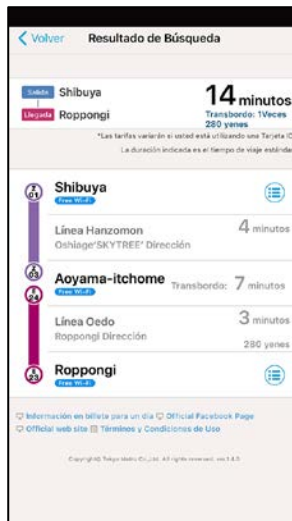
< Volver Resultado de Búsqueda

Salida Shibuya
Llegada Roppongi

14 minutos
Transbordo: 1Veces
280 yenes

*Las tarifas variarán si usted está utilizando una Tarjeta IC
La duración indicada es el tiempo de viaje estándar

Z 01 Shibuya
Free Wi-Fi

Línea Hanzomon
Oshiage'SKYTREE' Dirección
4 minutos

Z 03 Aoyama-itchome
Free Wi-Fi
E 24
Transbordo: 7 minutos

Línea Oedo
Roppongi Dirección
3 minutos
280 yenes

E 23 Roppongi
Free Wi-Fi

Información en billete para un día Official Facebook Page
Official web site Términos y Condiciones de Uso

Copyright© Tokyo Metro Co.,Ltd. All rights reserved. ver.1.4.0